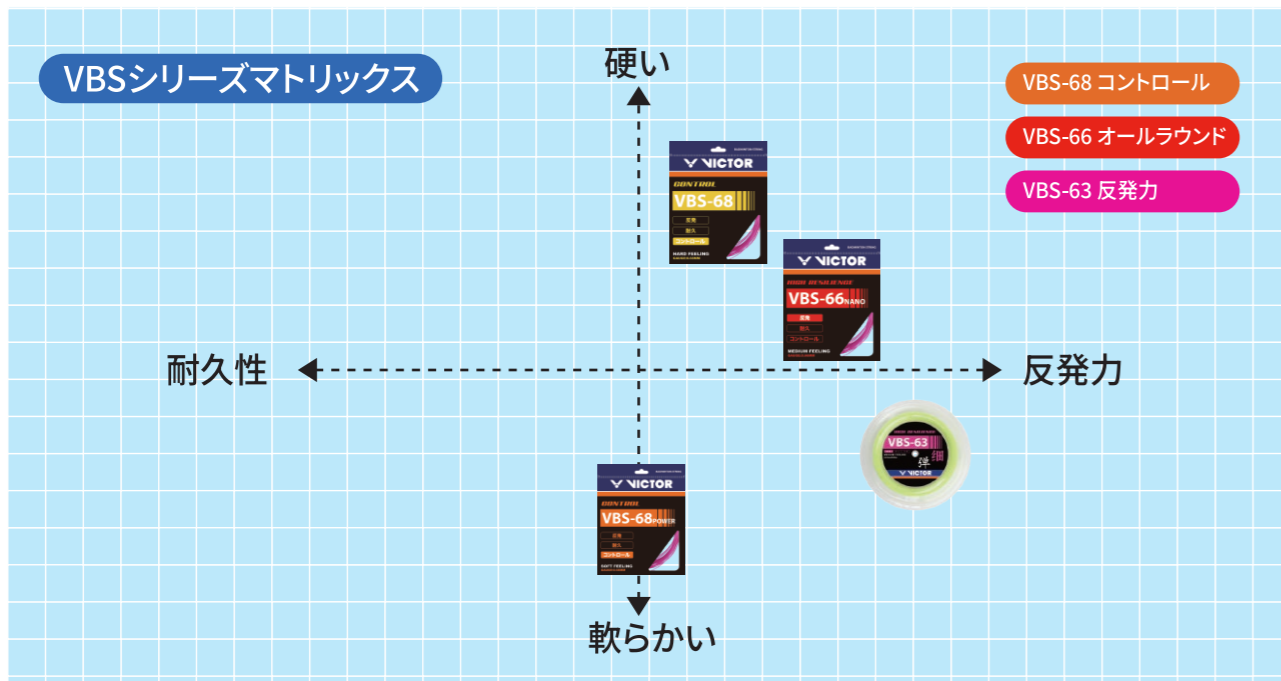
VBSシリーズマトリックス

硬い

VBS-68 コントロール

VBS-66 オールラウンド

VBS-63 反発力

VICTOR
CONTROL
VBS-68
コントロール
HARD FEELING

VICTOR
VBS-66NANO
コントロール
MEDIUM FEELING

耐久性

反発力

VBS-63
VICTOR

VICTOR
CONTROL
VBS-68POWER
コントロール
SOFT FEELING

軟らかい